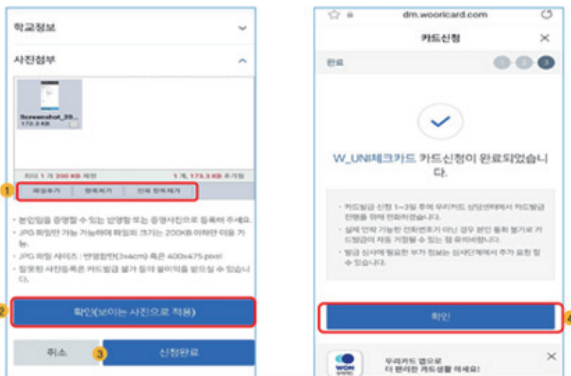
학교정보

사진첨부

Screenshot_20...
173.3 KB

최대 1 개 200 KB 제한　　1 개, 173.3 KB 추가됨

1
파일추가　항목제거　전체 항목제거

• 본인임을 증명할 수 있는 반명함 또는 증명사진으로 등록바랍니다.
• JPG 파일만 가능하며 파일의 크기는 200KB 이하만 가능합니다.
• JPG 파일 사이즈 : 반명함판(3x4cm) 혹은 400x475 pixel
• 업로된 사진등록은 카드발급 불가 할 수 있어 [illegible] 있습니다.

2
확인(보이는 사진으로 적용)

취소　3　신청완료

dm.wooricard.com

카드신청

완료

W_UNI체크카드 카드신청이 완료되었습니다.

• 카드발급 신청 1~3일 후에 우리카드 상담센터에서 카드발급 진행을 위해 전화드리겠습니다.
• 실제 인터 가능한 전화번호가 아닐 경우 본인 통화 불가로 카드발급이 지연 거절될 수 있는 점 유의바랍니다.
• 발급 심사에 필요한 추가 정보는 심사단계에서 추가 요청할 수 있습니다.

확인　4

WON
우리카드 앱으로
더 편리한 카드생활 하세요!